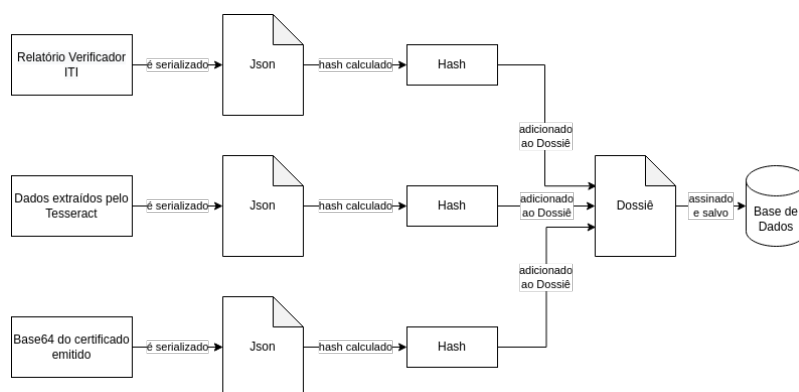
Relatório Verificador ITI

é serializado

Json

hash calculado

Hash

adicionado ao Dossiê

Dados extraídos pelo Tesseract

é serializado

Json

hash calculado

Hash

adicionado ao Dossiê

Dossiê

assinado e salvo

Base de Dados

adicionado ao Dossiê

Base64 do certificado emitido

é serializado

Json

hash calculado

Hash